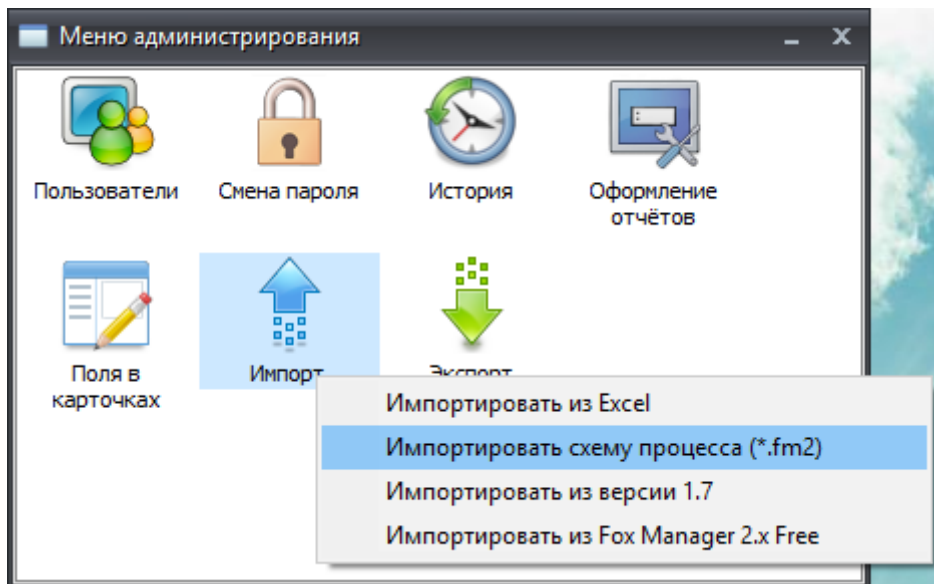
Меню администрирования

Пользователи

Смена пароля

История

Оформление отчётов

Поля в карточках

Импорт

Экспорт

Импортировать из Excel

Импортировать схему процесса (*.fm2)

Импортировать из версии 1.7

Импортировать из Fox Manager 2.x Free